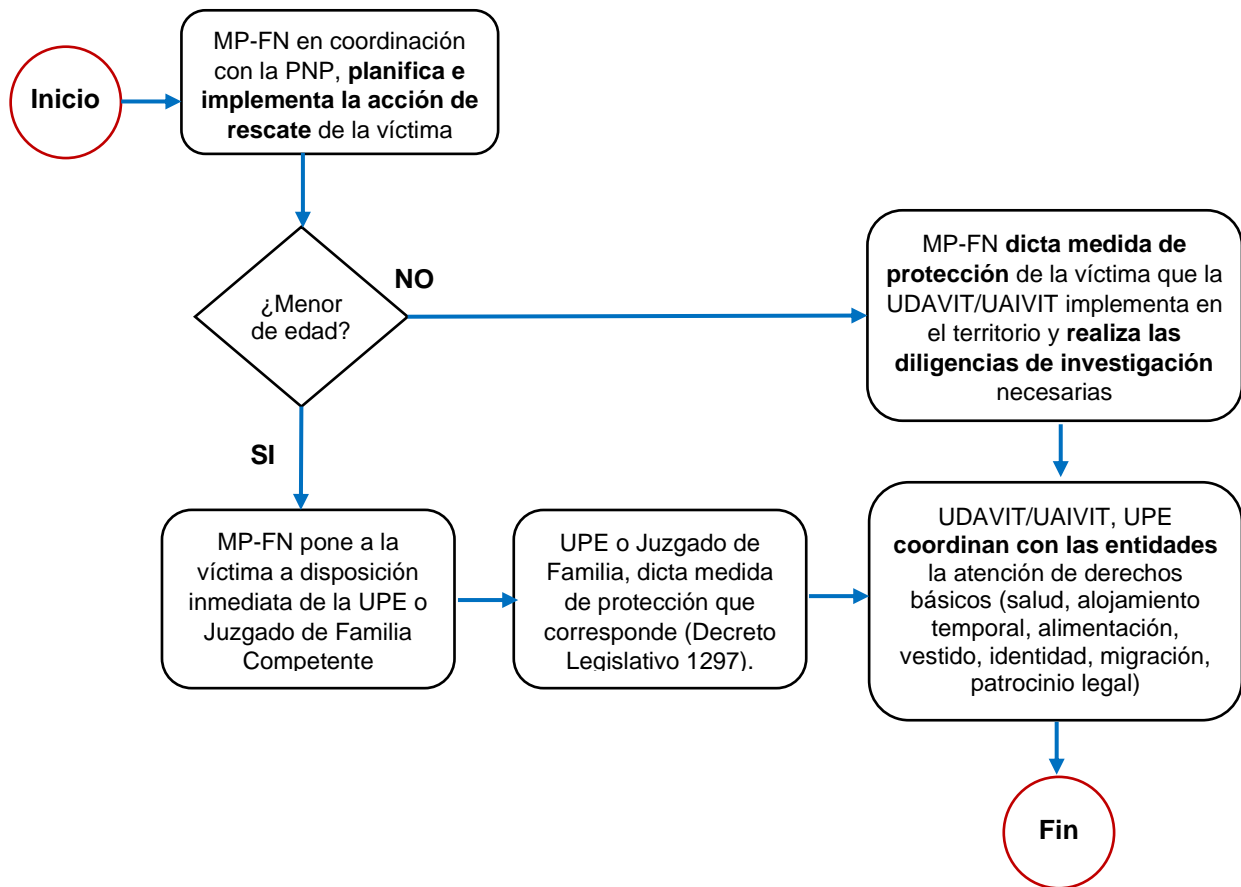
Inicio

MP-FN en coordinación con la PNP, planifica e implementa la acción de rescate de la víctima

¿Menor de edad?

NO

MP-FN dicta medida de protección de la víctima que la UDAVIT/UAIVIT implementa en el territorio y realiza las diligencias de investigación necesarias

SI

MP-FN pone a la víctima a disposición inmediata de la UPE o Juzgado de Familia Competente

UPE o Juzgado de Familia, dicta medida de protección que corresponde (Decreto Legislativo 1297).

UDAVIT/UAIVIT, UPE coordinan con las entidades la atención de derechos básicos (salud, alojamiento temporal, alimentación, vestido, identidad, migración, patrocinio legal)

Fin